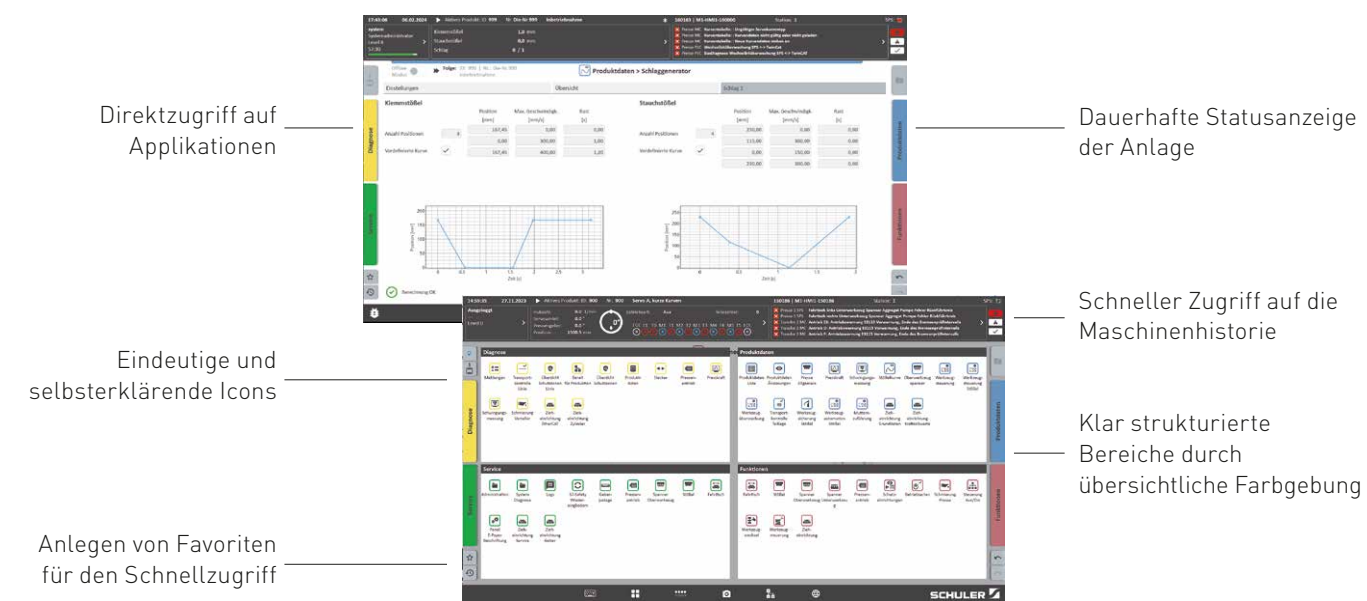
Direktzugriff auf Applikationen

Eindeutige und selbsterklärende Icons

Anlegen von Favoriten für den Schnellzugriff

Dauerhafte Statusanzeige der Anlage

Schneller Zugriff auf die Maschinenhistorie

Klar strukturierte Bereiche durch übersichtliche Farbgebung

Produktdaten > Schlaggenerator

Klemmstößel

Stauchstößel

Diagnose

Service

Produktdaten

Funktionen

SCHULER